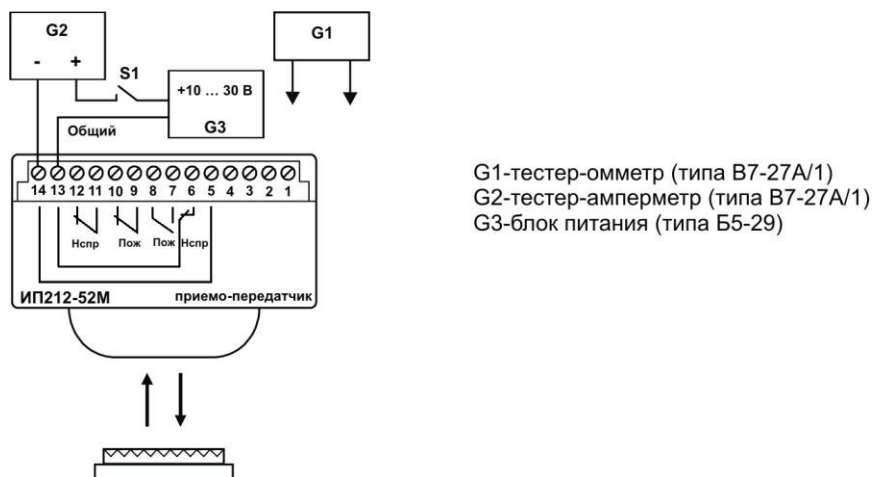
G2

-   +

S1

+10 … 30 В

G1

Общий

G3

14 13 12 11 10 9 8 7 6 5 4 3 2 1

Нспр   Пож   Пож   Нспр

ИП212-52М   приемо-передатчик

G1-тестер-омметр (типа В7-27А/1)
G2-тестер-амперметр (типа В7-27А/1)
G3-блок питания (типа Б5-29)